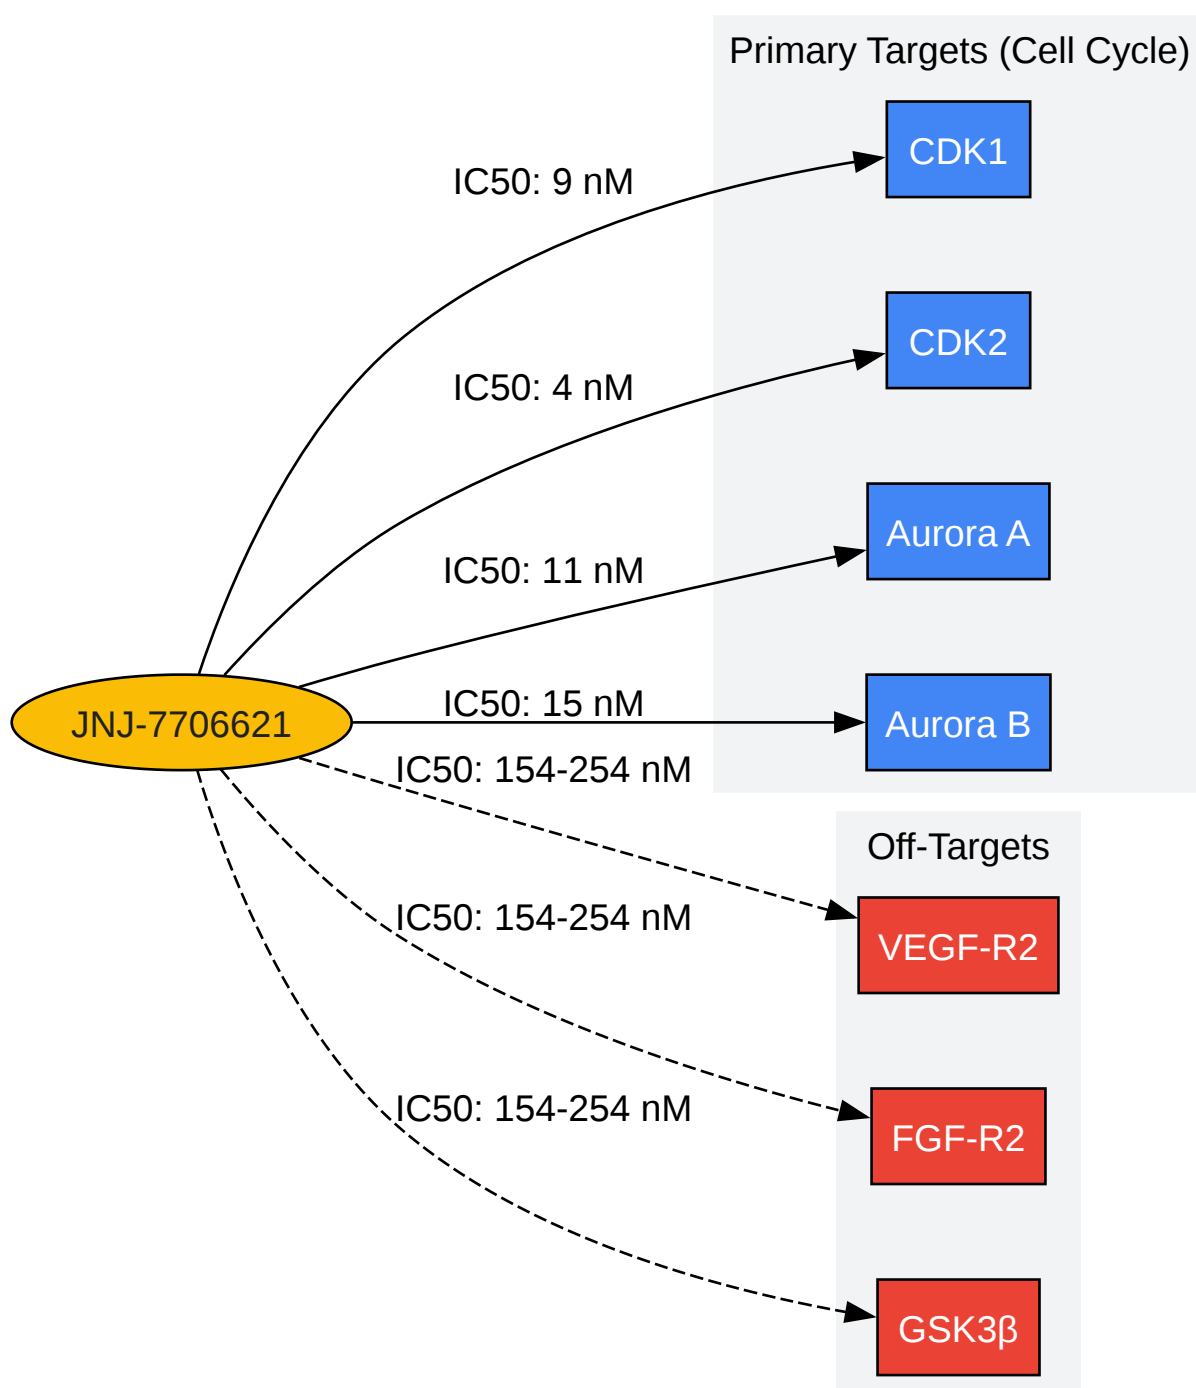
Primary Targets (Cell Cycle)

CDK1

CDK2

Aurora A

Aurora B

IC50: 9 nM

IC50: 4 nM

IC50: 11 nM

IC50: 15 nM

JNJ-7706621

IC50: 154-254 nM

Off-Targets

VEGF-R2

IC50: 154-254 nM

FGF-R2

IC50: 154-254 nM

GSK3β